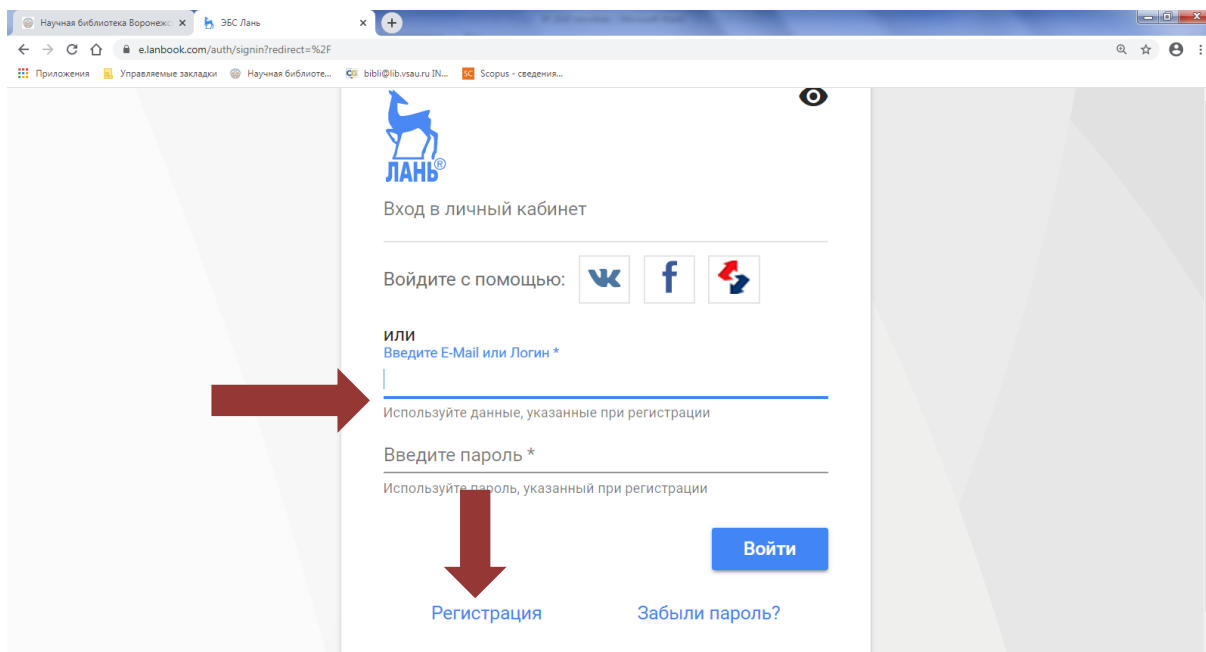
Научная библиотека Воронеж ×
ЭБС Лань ×
e.lanbook.com/auth/signin?redirect=%2F
Приложения
Управляемые закладки
Научная библиоте...
bibli@lib.vsau.ru IN...
Scopus - сведения...

ЛАНЬ®

Вход в личный кабинет

Войдите с помощью:

или
Введите E-Mail или Логин *

Используйте данные, указанные при регистрации

Введите пароль *

Используйте пароль, указанный при регистрации

Войти

Регистрация
Забыли пароль?